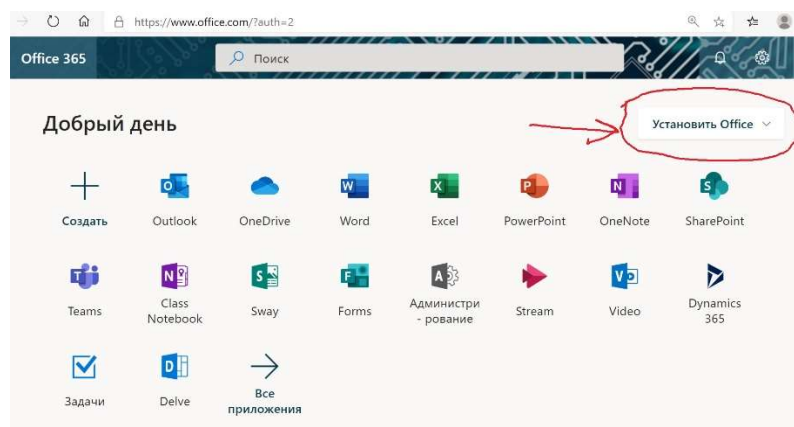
https://www.office.com/?auth=2

Office 365

Поиск

Добрый день

Установить Office

Создать

Outlook

OneDrive

Word

Excel

PowerPoint

OneNote

SharePoint

Teams

Class Notebook

Sway

Forms

Администри - рование

Stream

Video

Dynamics 365

Задачи

Delve

Все приложения